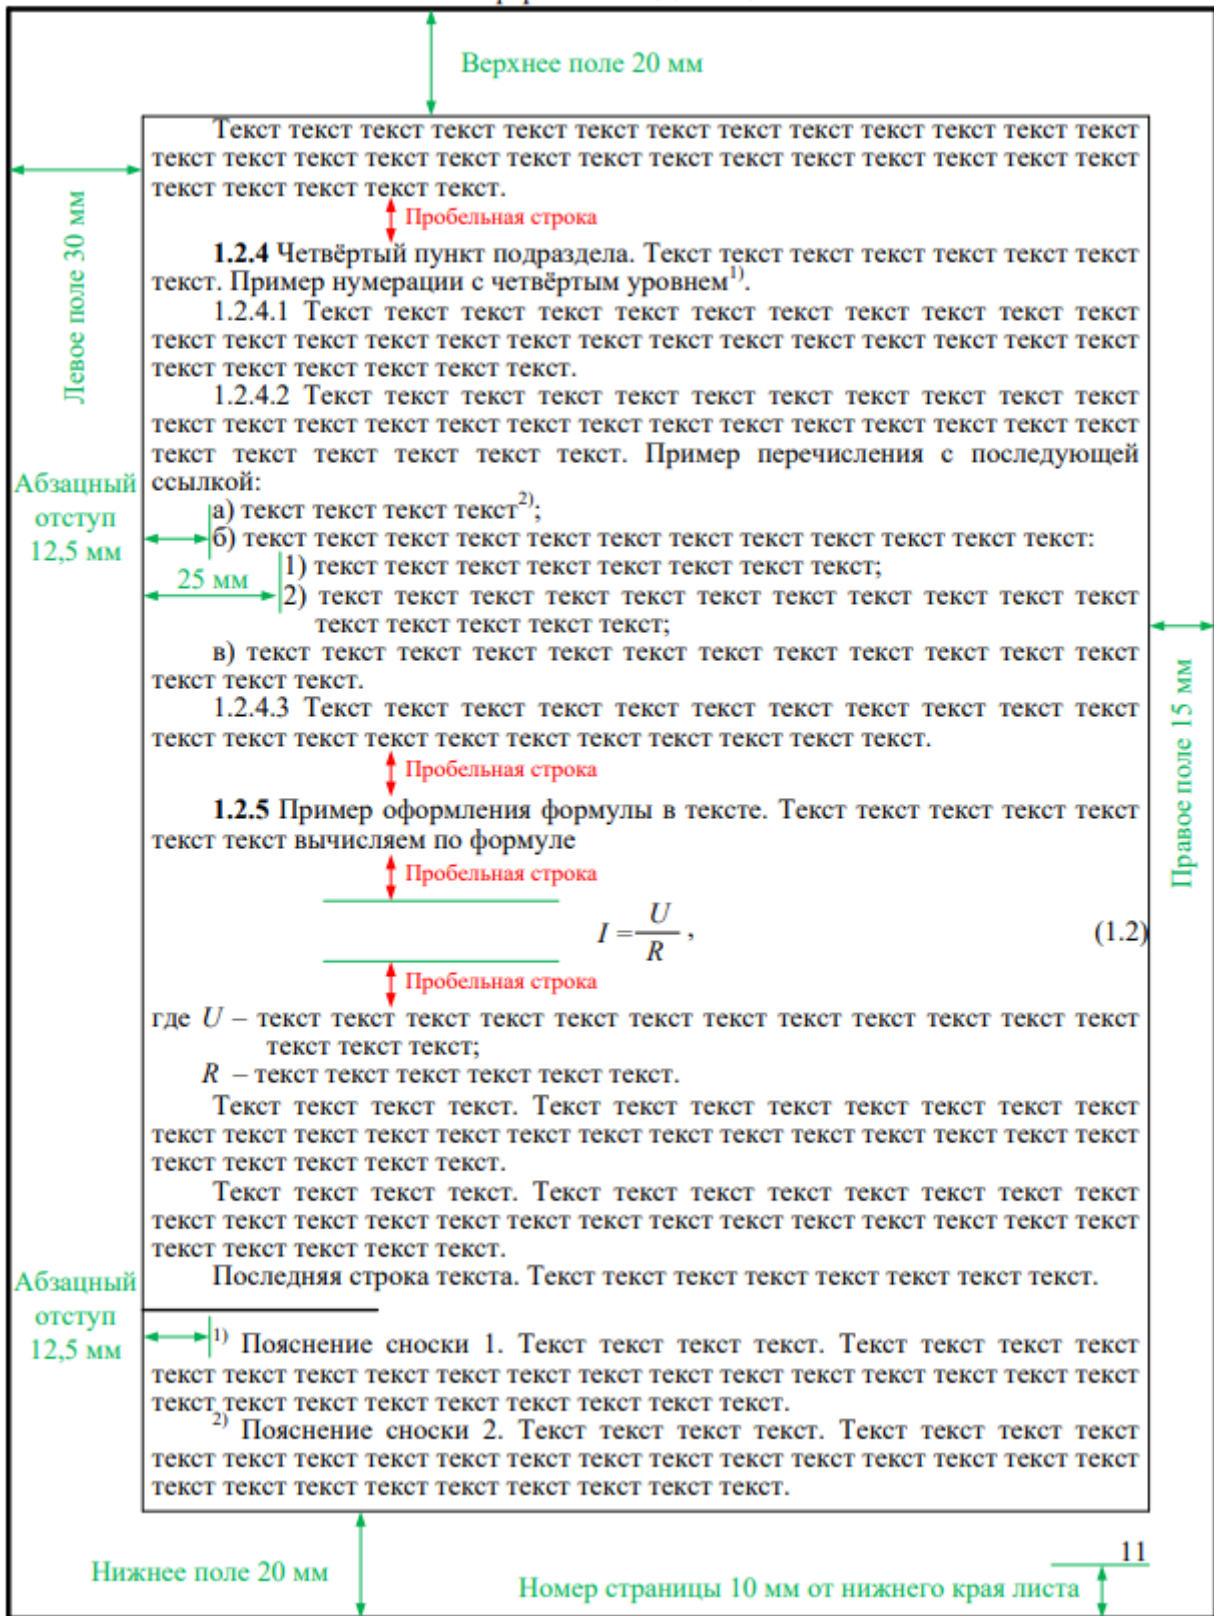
Верхнее поле 20 мм

Левое поле 30 мм

Текст текст текст текст текст текст текст текст текст текст текст текст текст текст текст текст текст текст текст текст текст текст текст текст текст текст текст текст текст текст текст.

Пробельная строка

**1.2.4** Четвёртый пункт подраздела. Текст текст текст текст текст текст текст. Пример нумерации с четвёртым уровнем$^{1)}$.

1.2.4.1 Текст текст текст текст текст текст текст текст текст текст текст текст текст текст текст текст текст текст текст текст текст текст текст текст текст текст текст текст текст.

1.2.4.2 Текст текст текст текст текст текст текст текст текст текст текст текст текст текст текст текст текст текст текст текст текст текст текст текст текст текст текст текст текст. Пример перечисления с последующей ссылкой:

Абзацный отступ 12,5 мм

а) текст текст текст текст$^{2)}$;

б) текст текст текст текст текст текст текст текст текст текст текст текст текст:

25 мм

1) текст текст текст текст текст текст текст текст;

2) текст текст текст текст текст текст текст текст текст текст текст текст текст текст текст текст;

в) текст текст текст текст текст текст текст текст текст текст текст текст текст текст текст.

1.2.4.3 Текст текст текст текст текст текст текст текст текст текст текст текст текст текст текст текст текст текст текст текст текст текст текст.

Пробельная строка

**1.2.5** Пример оформления формулы в тексте. Текст текст текст текст текст текст текст вычисляем по формуле

Пробельная строка

$I = \frac{U}{R}$, (1.2)

Пробельная строка

где $U$ – текст текст текст текст текст текст текст текст текст текст текст текст текст текст текст;

$R$ – текст текст текст текст текст текст.

Текст текст текст текст. Текст текст текст текст текст текст текст текст текст текст текст текст текст текст текст текст текст текст текст текст текст текст текст текст текст текст.

Текст текст текст текст. Текст текст текст текст текст текст текст текст текст текст текст текст текст текст текст текст текст текст текст текст текст текст текст текст текст текст.

Последняя строка текста. Текст текст текст текст текст текст текст текст.

Правое поле 15 мм

Абзацный отступ 12,5 мм

$^{1)}$ Пояснение сноски 1. Текст текст текст текст. Текст текст текст текст текст текст текст текст текст текст текст текст текст текст текст текст текст текст текст текст текст текст текст текст текст.

$^{2)}$ Пояснение сноски 2. Текст текст текст текст. Текст текст текст текст текст текст текст текст текст текст текст текст текст текст текст текст текст текст текст текст текст текст текст текст текст.

Нижнее поле 20 мм

11

Номер страницы 10 мм от нижнего края листа